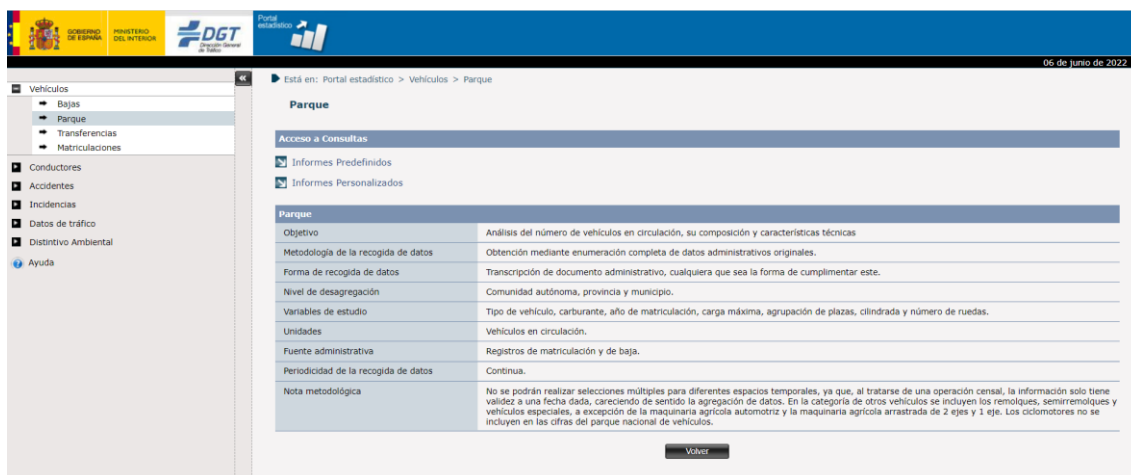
GOBIERNO DE ESPAÑA MINISTERIO DEL INTERIOR

DGT Dirección General de Tráfico

Portal estadístico

06 de junio de 2022

«

Vehículos
Bajas
Parque
Transferencias
Matriculaciones

Conductores
Accidentes
Incidencias
Datos de tráfico
Distintivo Ambiental
Ayuda

Está en: Portal estadístico > Vehículos > Parque

Parque

Acceso a Consultas

Informes Predefinidos

Informes Personalizados

| Parque | |
|---|---|
| Objetivo | Análisis del número de vehículos en circulación, su composición y características técnicas |
| Metodología de la recogida de datos | Obtención mediante enumeración completa de datos administrativos originales. |
| Forma de recogida de datos | Transcripción de documento administrativo, cualquiera que sea la forma de cumplimentar este. |
| Nivel de desagregación | Comunidad autónoma, provincia y municipio. |
| Variables de estudio | Tipo de vehículo, carburante, año de matriculación, carga máxima, agrupación de plazas, cilindrada y número de ruedas. |
| Unidades | Vehículos en circulación. |
| Fuente administrativa | Registros de matriculación y de baja. |
| Periodicidad de la recogida de datos | Continua. |
| Nota metodológica | No se podrán realizar selecciones múltiples para diferentes espacios temporales, ya que, al tratarse de una operación censal, la información solo tiene validez a una fecha dada, careciendo de sentido la agregación de datos. En la categoría de otros vehículos se incluyen los remolques, semirremolques y vehículos especiales, a excepción de la maquinaria agrícola automotriz y la maquinaria agrícola arrastrada de 2 ejes y 1 eje. Los ciclomotores no se incluyen en las cifras del parque nacional de vehículos. |

Volver